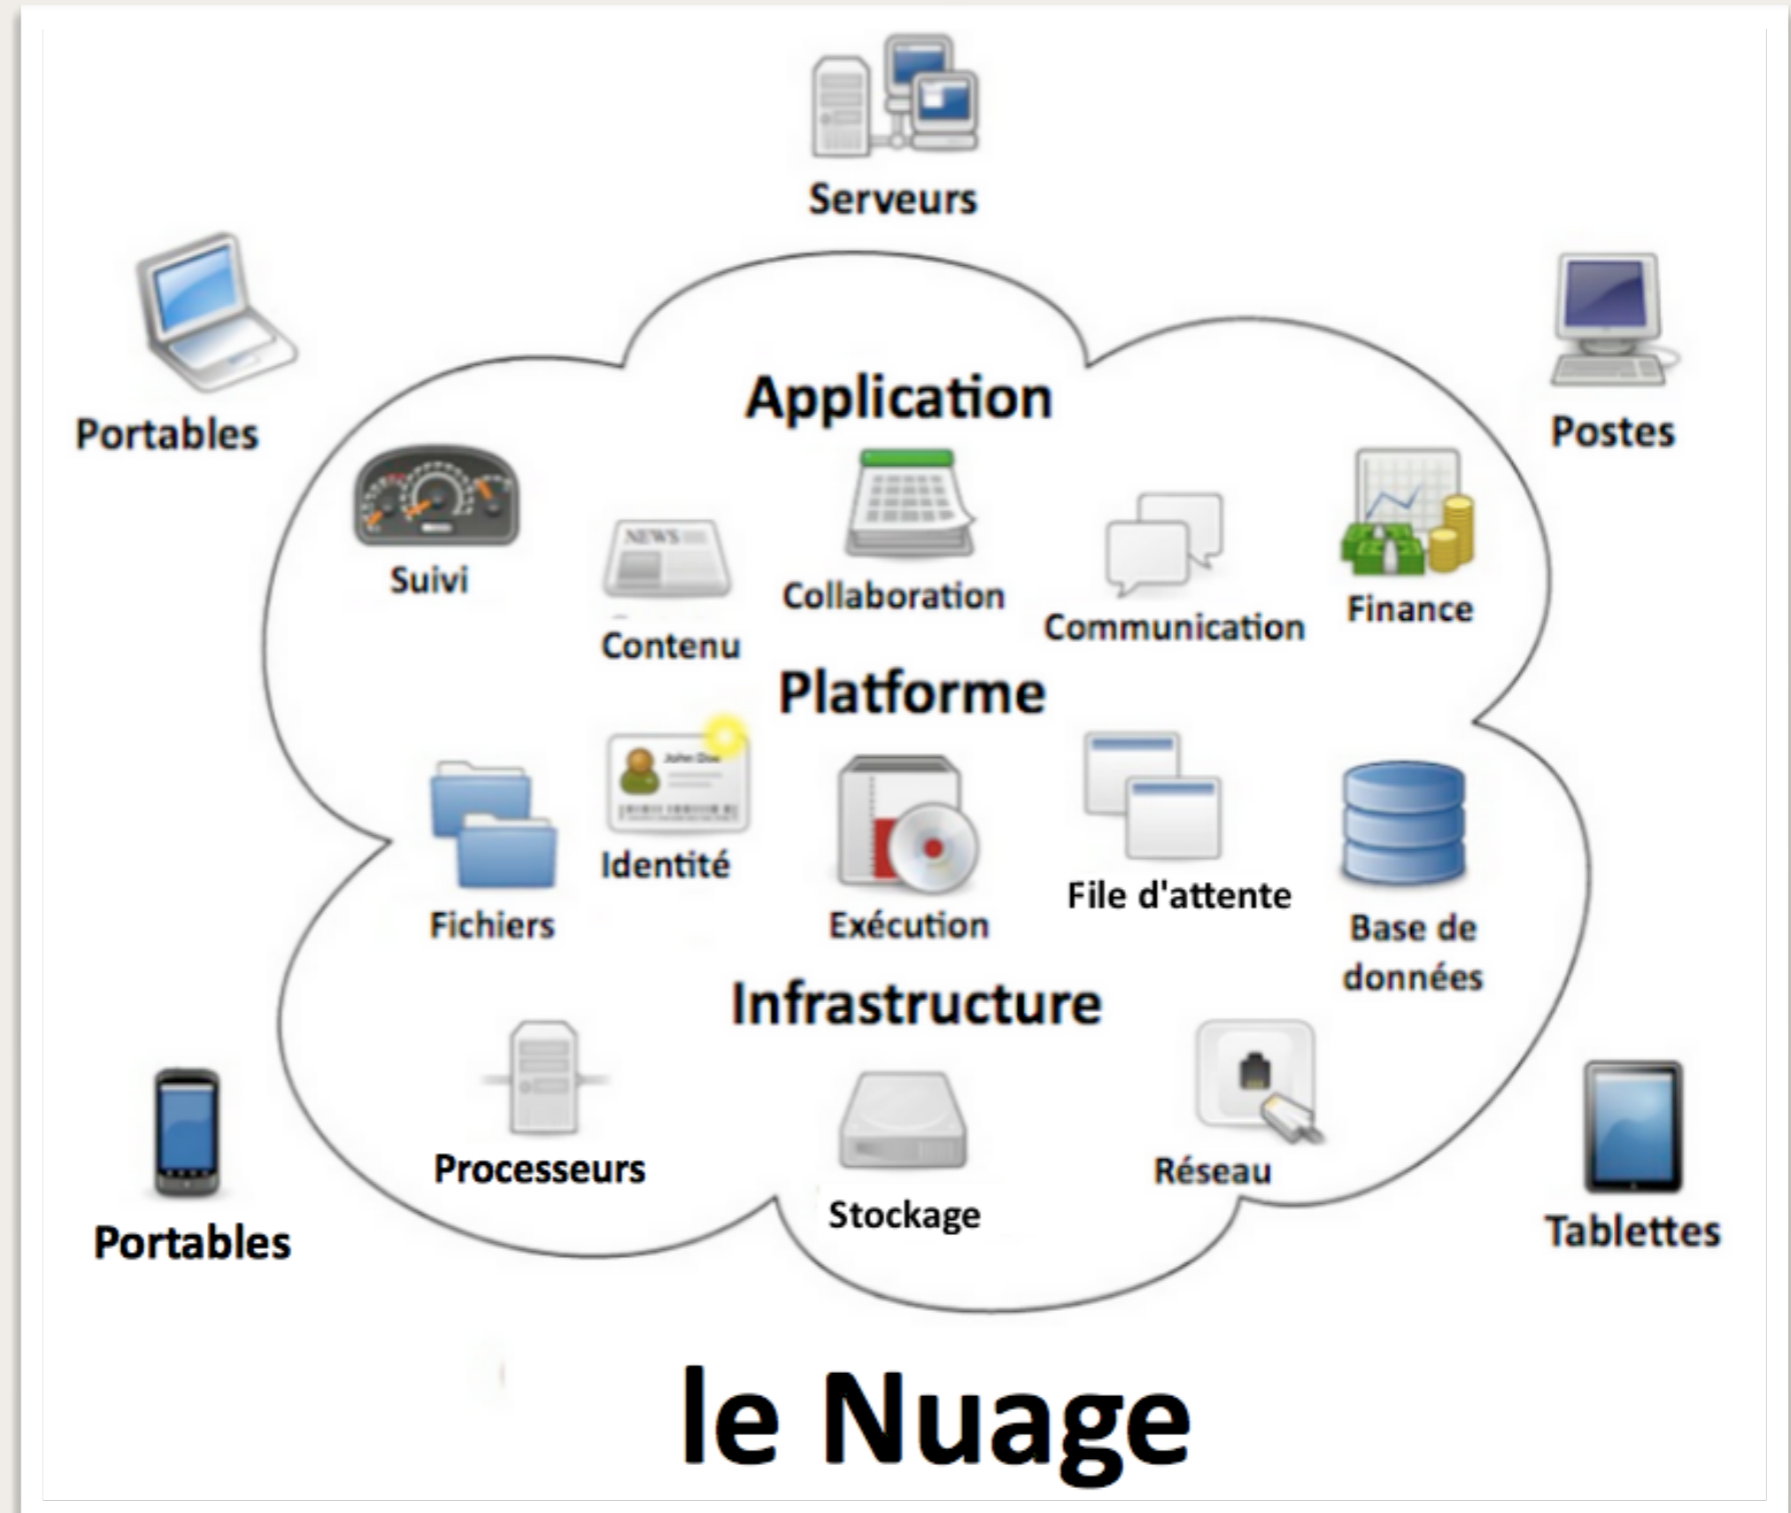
Serveurs

Portables

Postes

Application

Suivi

NEWS

Contenu

Collaboration

Communication

Finance

Platforme

John Doe

Identité

Fichiers

Exécution

File d'attente

Base de données

Infrastructure

Processeurs

Stockage

Réseau

Portables

Tablettes

le Nuage